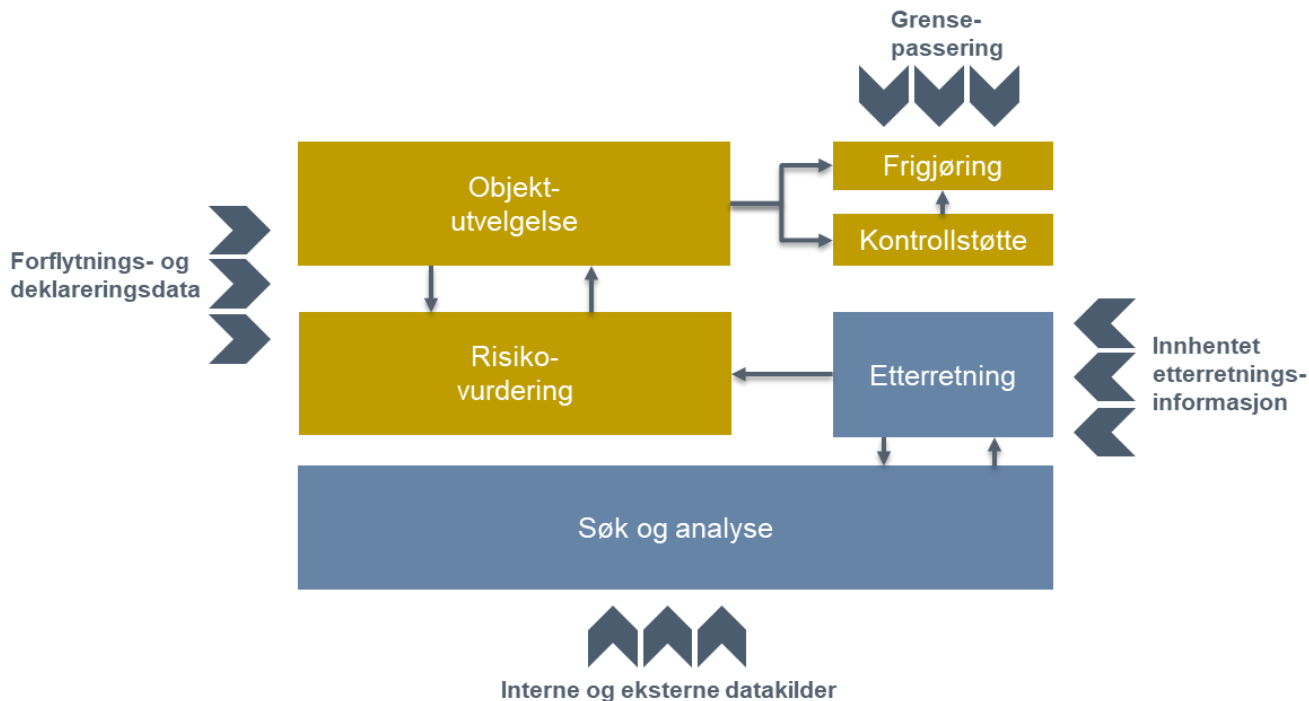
Grense-
passering

Objekt-
utvelgelse

Frigjøring

Kontrollstøtte

Forflytnings- og deklareringsdata

Risiko-
vurdering

Etterretning

Innhentet etterretnings-informasjon

Søk og analyse

Interne og eksterne datakilder